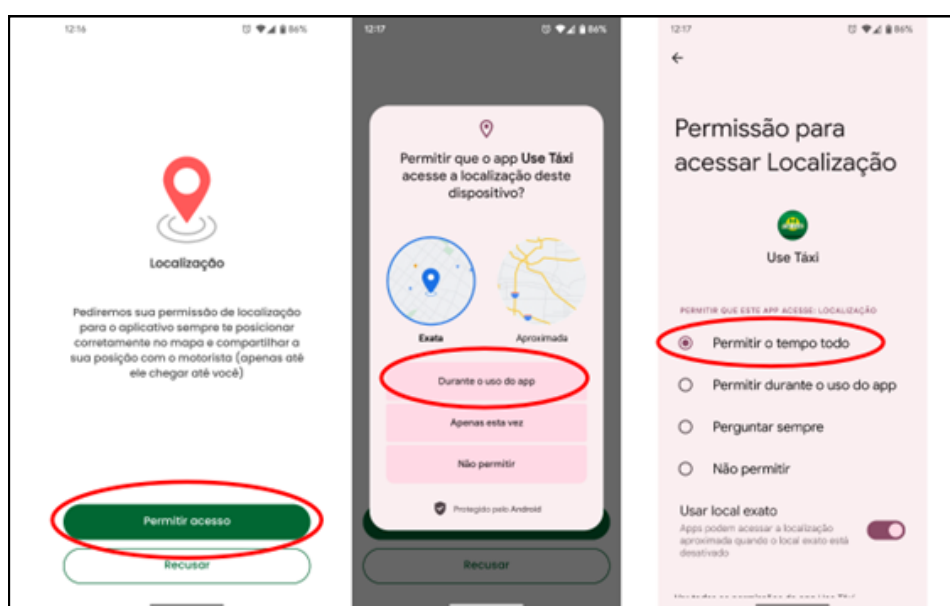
12:16 86%

Localização

Pedíremos sua permissão de localização para o aplicativo sempre te posicionar corretamente no mapa e compartilhar a sua posição com o motorista (apenas até ele chegar até você)

Permitir acesso

Recusar

12:17 86%

Permitir que o app **Use Táxi** acesse a localização deste dispositivo?

Exata

Aproximada

Durante o uso do app

Apenas esta vez

Não permitir

Protegido pelo Android

Recusar

12:17 86%

←

Permissão para acessar Localização

Use Táxi

PERMITIR QUE ESTE APP ACESSE: LOCALIZAÇÃO

Permitir o tempo todo

Permitir durante o uso do app

Perguntar sempre

Não permitir

Usar local exato

Apps podem acessar a localização aproximada quando o local exato está desativado

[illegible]